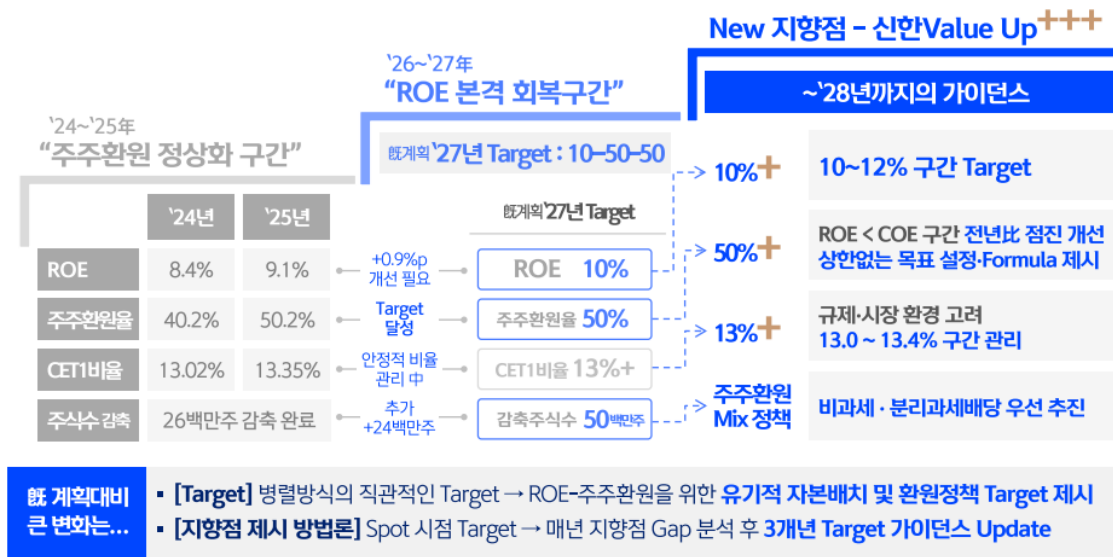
New 지향점 - 신한Value Up+++

'26~'27년
"ROE 본격 회복구간"

'24~'25년
"주주환원 정상화 구간"

~'28년까지의 가이던스

旣계획 '27년 Target : 10-50-50

| | '24년 | '25년 | | 旣계획 '27년 Target |
|---|---|---|---|---|
| ROE | 8.4% | 9.1% | +0.9%p 개선 필요 | ROE 10% |
| 주주환원율 | 40.2% | 50.2% | Target 달성 | 주주환원율 50% |
| CET1비율 | 13.02% | 13.35% | 안정적 비율 관리 中 | CET1비율 13%+ |
| 주식수 감축 | 26백만주 감축 완료 | | 추가 +24백만주 | 감축주식수 50백만주 |

10%+ 10~12% 구간 Target

50%+ ROE < COE 구간 전년比 점진 개선 상한없는 목표 설정·Formula 제시

13%+ 규제·시장 환경 고려 13.0 ~ 13.4% 구간 관리

주주환원 Mix 정책 비과세 · 분리과세배당 우선 추진

旣 계획대비 큰 변화는…

▪ [Target] 병렬방식의 직관적인 Target → ROE-주주환원을 위한 유기적 자본배치 및 환원정책 Target 제시

▪ [지향점 제시 방법론] Spot 시점 Target → 매년 지향점 Gap 분석 후 3개년 Target 가이던스 Update